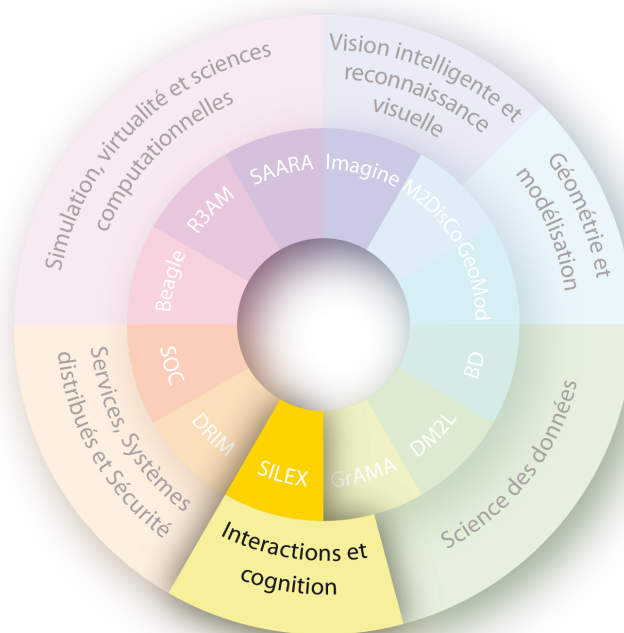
Simulation, virtualité et sciences computationnelles

Vision intelligente et reconnaissance visuelle

Géométrie et modélisation

Science des données

Interactions et cognition

Services, Systèmes distribués et Sécurité

SAARA
Imagine
M2DisCo
GeoMod
BD
DM2L
GrAMA
SILEX
DRIM
SOC
Beagle
R3AM